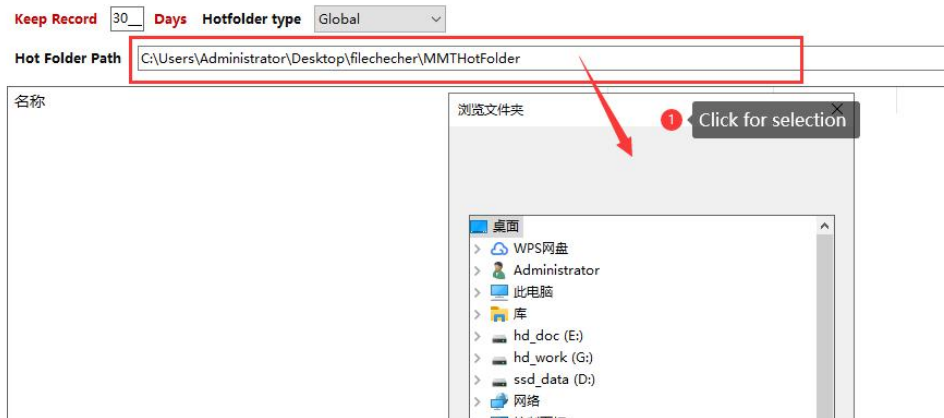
Keep Record 30 Days Hotfolder type Global

Hot Folder Path C:\Users\Administrator\Desktop\filechecher\MMTHotFolder

名称

浏览文件夹

1 Click for selection

桌面
WPS网盘
Administrator
此电脑
库
hd_doc (E:)
hd_work (G:)
ssd_data (D:)
网络
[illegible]